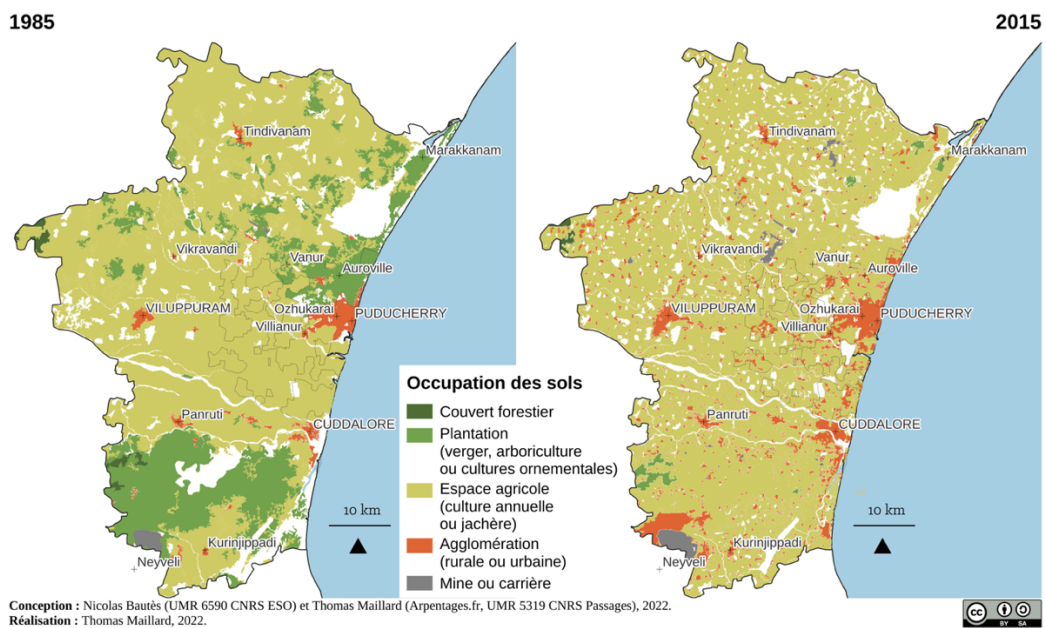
1985

2015

Tindivanam
Marakkanam
Vikravandi
Vanur
Auroville
VILUPPURAM
Ozhukarai
PUDUCHERRY
Villianur
Panruti
CUDDALORE
Kurinjippadi
Neyveli
10 km

Tindivanam
Marakkanam
Vikravandi
Vanur
Auroville
VILUPPURAM
Ozhukarai
PUDUCHERRY
Villianur
Panruti
CUDDALORE
Kurinjippadi
Neyveli
10 km

Occupation des sols
Couvert forestier
Plantation (verger, arboriculture ou cultures ornementales)
Espace agricole (culture annuelle ou jachère)
Agglomération (rurale ou urbaine)
Mine ou carrière

Conception : Nicolas Bautès (UMR 6590 CNRS ESO) et Thomas Maillard (Arpentages.fr, UMR 5319 CNRS Passages), 2022.
Réalisation : Thomas Maillard, 2022.

BY SA